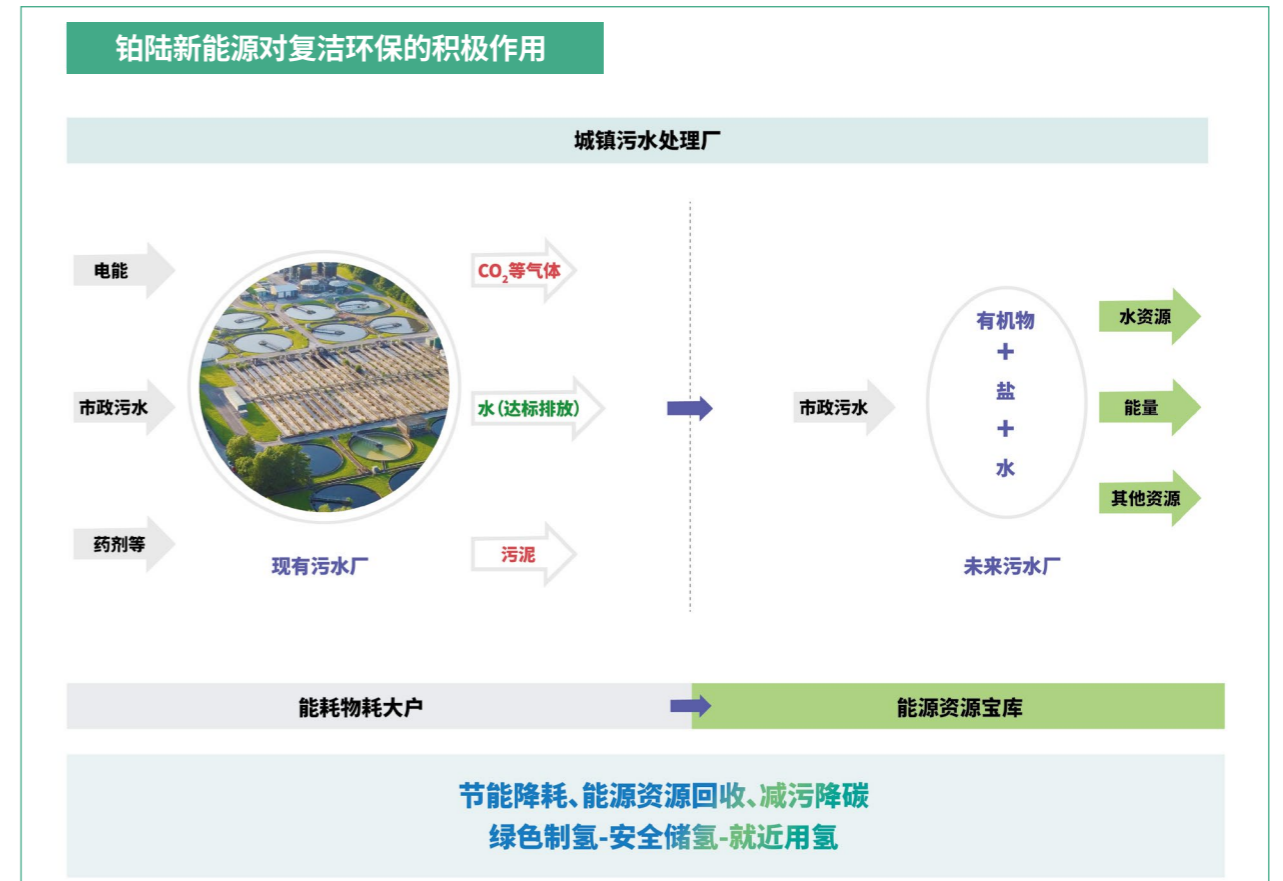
铂陆新能源对复洁环保的积极作用

城镇污水处理厂

电能

市政污水

药剂等

现有污水厂

$CO_2$等气体

水(达标排放)

污泥

市政污水

有机物
+
盐
+
水

未来污水厂

水资源

能量

其他资源

能耗物耗大户

能源资源宝库

节能降耗、能源资源回收、减污降碳
绿色制氢-安全储氢-就近用氢